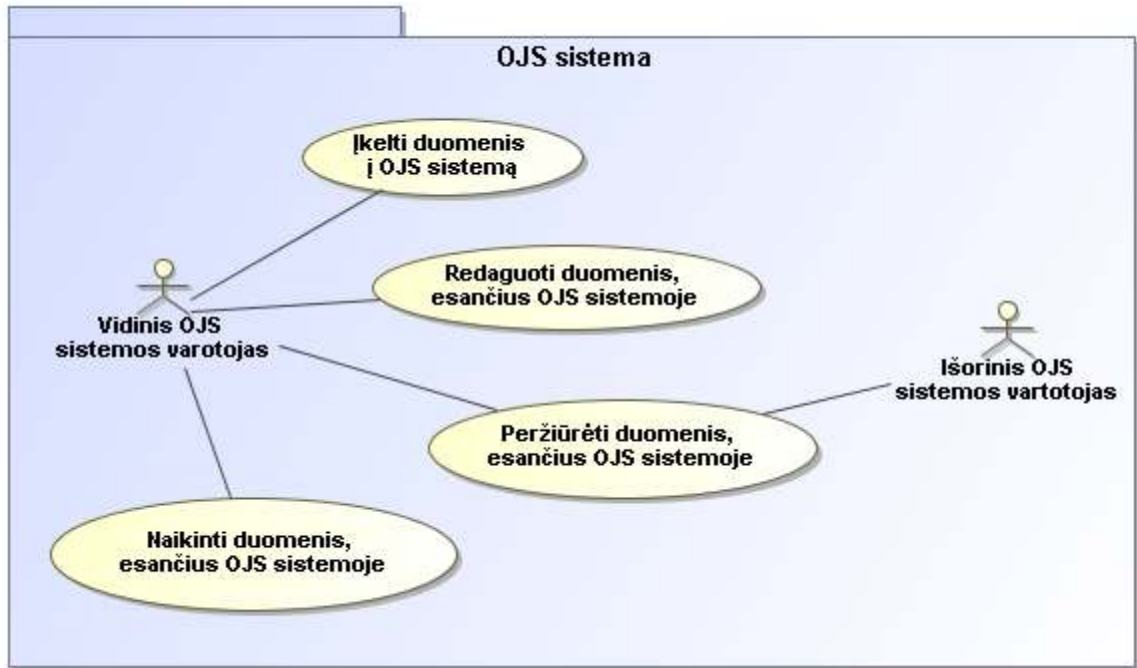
OJS sistema

Įkelti duomenis į OJS sistemą

Redaguoti duomenis, esančius OJS sistemoje

Vidinis OJS sistemos varotojas

Išorinis OJS sistemos vartotojas

Peržiūrėti duomenis, esančius OJS sistemoje

Naikinti duomenis, esančius OJS sistemoje